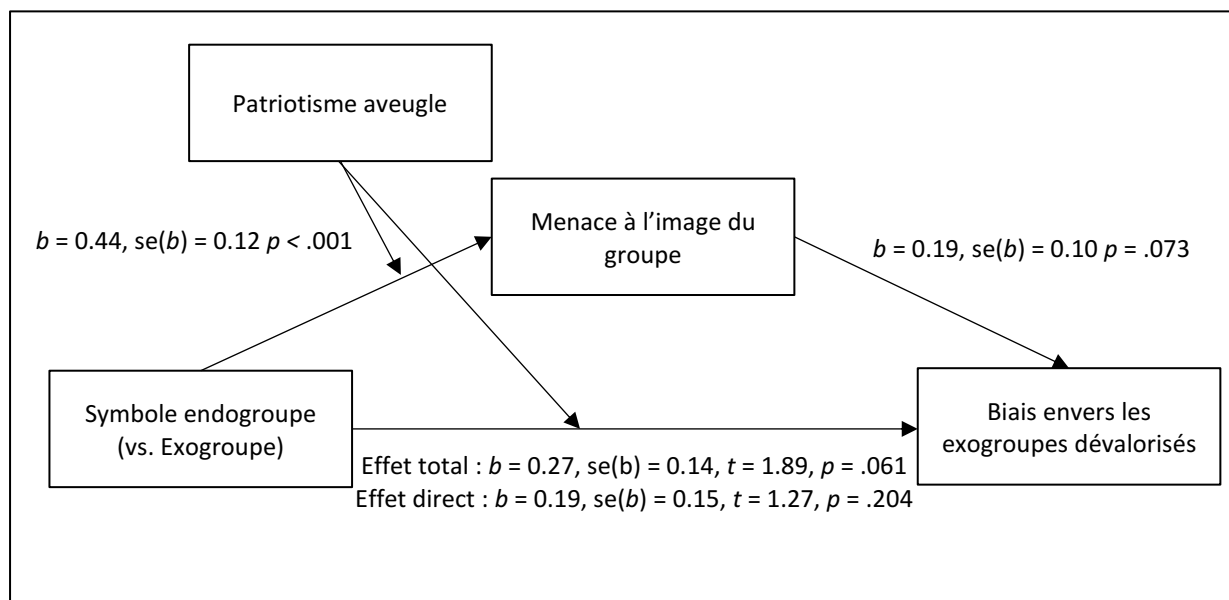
Patriotisme aveugle

$b$ = 0.44, se($b$) = 0.12 $p$ < .001

Menace à l'image du groupe

$b$ = 0.19, se($b$) = 0.10 $p$ = .073

Symbole endogroupe (vs. Exogroupe)

Biais envers les exogroupes dévalorisés

Effet total : $b$ = 0.27, se(b) = 0.14, $t$ = 1.89, $p$ = .061
Effet direct : $b$ = 0.19, se($b$) = 0.15, $t$ = 1.27, $p$ = .204